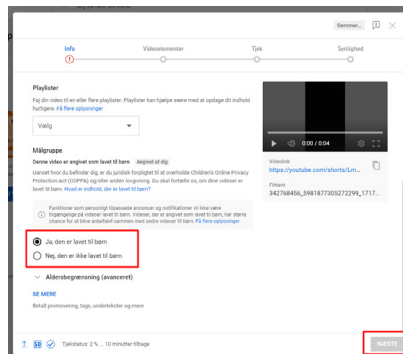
Gemmer...

Info

Videoelementer

Tjek

Synlighed

Playlister

Føj din video til en eller flere playlister. Playlister kan hjælpe seere med at opdage dit indhold hurtigere. Få flere oplysninger

Vælg

Målgruppe

Denne video er angivet som lavet til børn Angivet af dig

Uanset hvor du befinder dig, er du juridisk forpligtet til at overholde Children's Online Privacy Protection Act (COPPA) og/eller anden lovgivning. Du skal fortælle os, om dine videoer er lavet til børn. Hvad er indhold, der er lavet til børn?

Funktioner som personligt tilpassede annoncer og notifikationer vil ikke være tilgængelige på videoer lavet til børn. Videoer, der er angivet som lavet til børn, har større chance for at blive anbefalet sammen med andre videoer til børn. Få flere oplysninger

Ja, den er lavet til børn

Nej, den er ikke lavet til børn

Aldersbegrænsning (avanceret)

SE MERE

Betalt promovering, tags, undertekster og mere

0:00 / 0:04

Videolink
https://youtube.com/shorts/Lm...

Filnavn
342768456_5981877305272299_1717...

SD

Tjekstatus: 2 % ... 10 minutter tilbage

NÆSTE